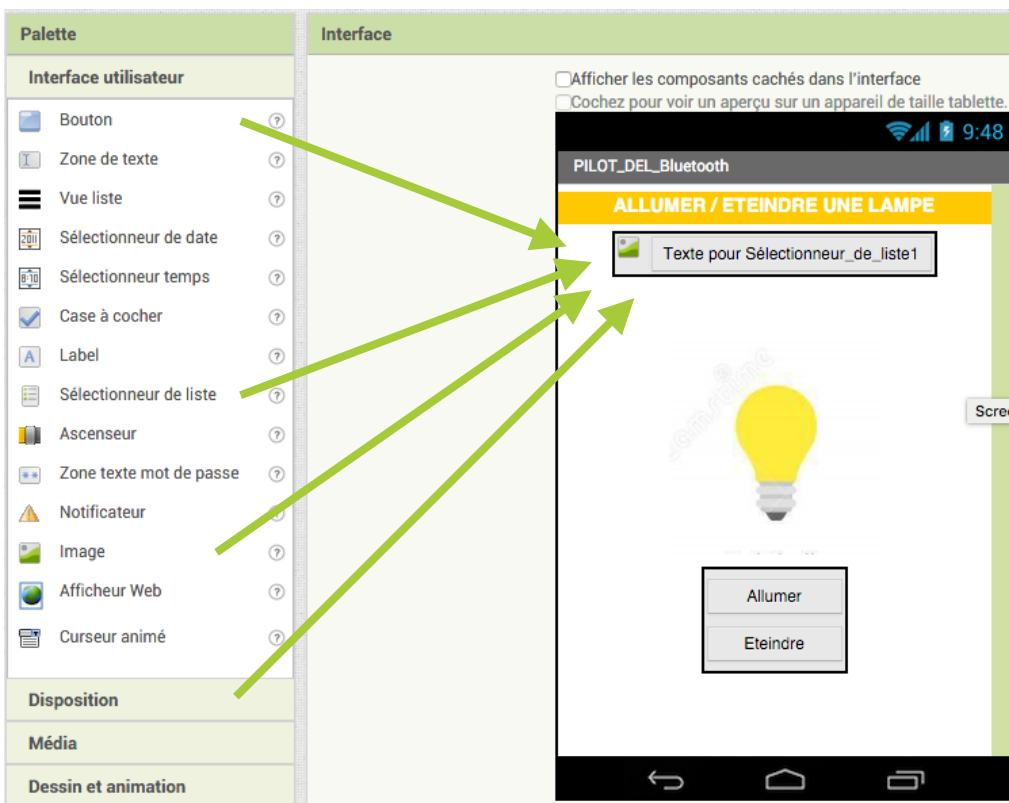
Palette

Interface utilisateur

Bouton ?
Zone de texte ?
Vue liste ?
Sélectionneur de date ?
Sélectionneur temps ?
Case à cocher ?
Label ?
Sélectionneur de liste ?
Ascenseur ?
Zone texte mot de passe ?
Notificateur ?
Image ?
Afficheur Web ?
Curseur animé ?

Disposition

Média

Dessin et animation

Interface

Afficher les composants cachés dans l'interface
Cochez pour voir un aperçu sur un appareil de taille tablette.

9:48

PILOT_DEL_Bluetooth

ALLUMER / ETEINDRE UNE LAMPE

Texte pour Sélectionneur_de_liste1

Scre

Allumer

Eteindre